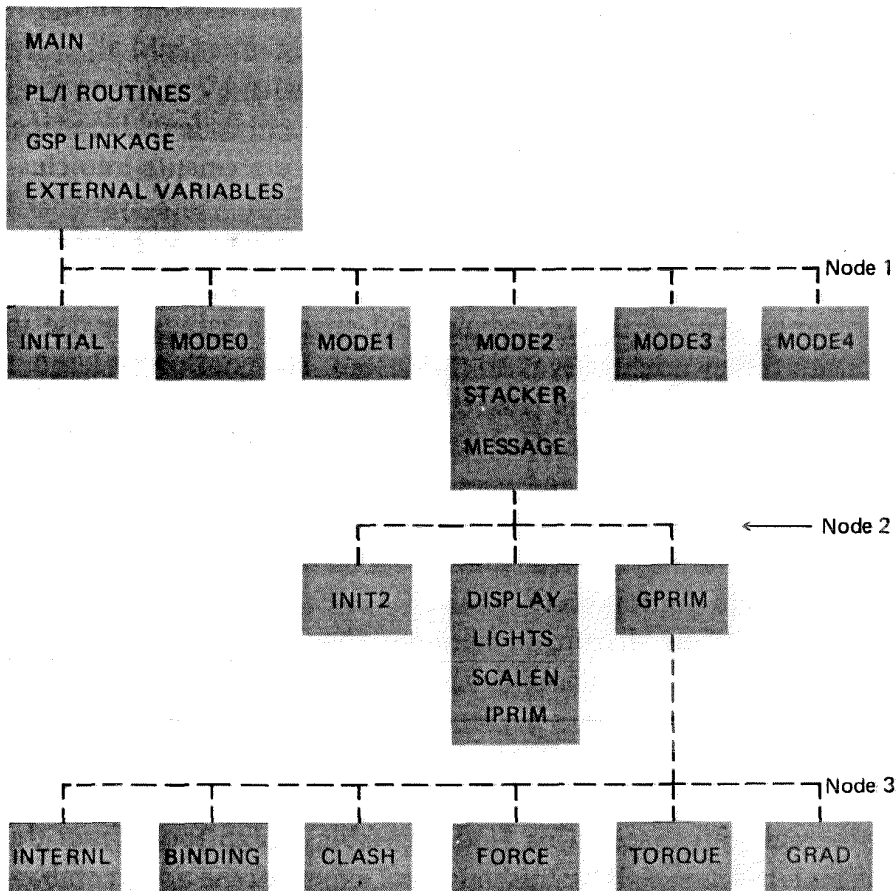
MAIN
PL/I ROUTINES
GSP LINKAGE
EXTERNAL VARIABLES

Node 1

INITIAL

MODE0

MODE1

MODE2
STACKER
MESSAGE

MODE3

MODE4

Node 2

INIT2

DISPLAY
LIGHTS
SCALEN
IPRIM

GPRIM

Node 3

INTERNL

BINDING

CLASH

FORCE

TORQUE

GRAD